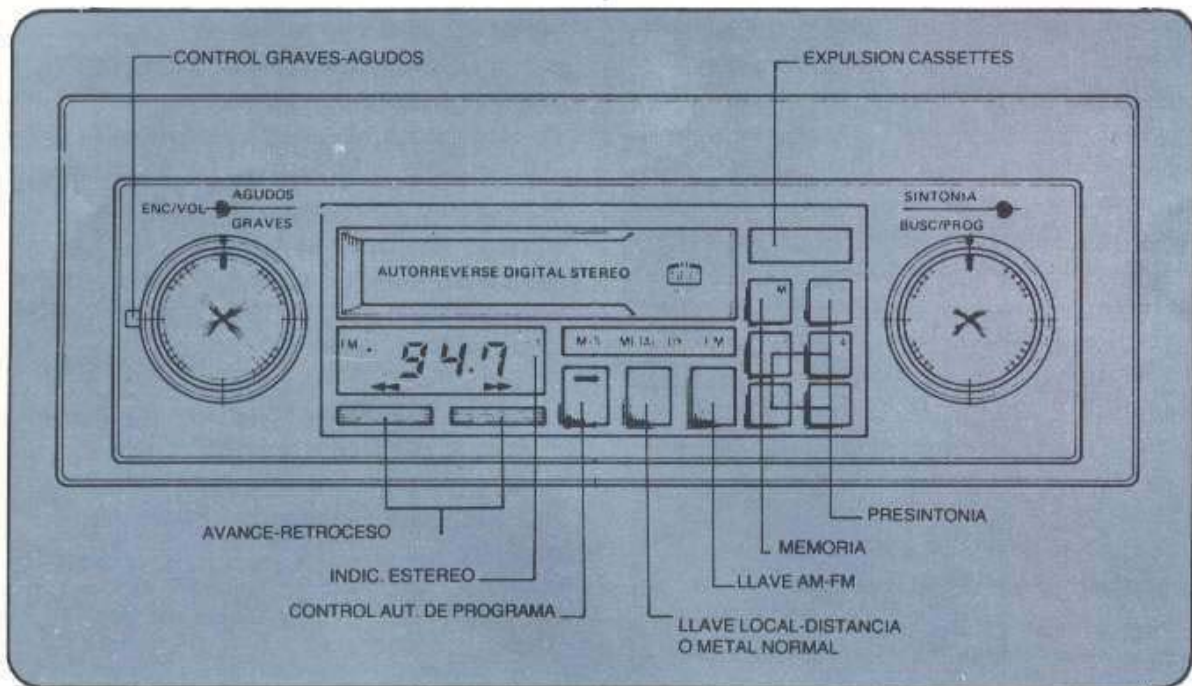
CONTROL GRAVES-AGUDOS

EXPULSION CASSETTES

AGUDOS
ENC/VOL
GRAVES

SINTONIA
BUSC/PROG

AUTORREVERSE DIGITAL STEREO

FM 94.7

M/S METAL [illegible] FM

M

AVANCE-RETROCESO

PRESINTONIA

MEMORIA

INDIC. ESTEREO

LLAVE AM-FM

CONTROL AUT. DE PROGRAMA

LLAVE LOCAL-DISTANCIA O METAL NORMAL